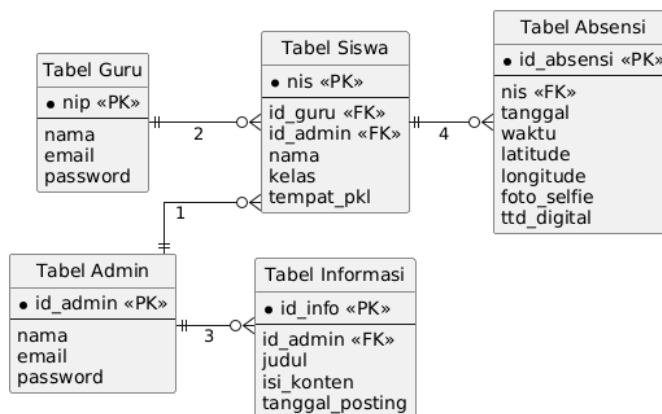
Tabel Guru
• nip «PK»
nama
email
password

Tabel Siswa
• nis «PK»
id_guru «FK»
id_admin «FK»
nama
kelas
tempat_pkl

Tabel Absensi
• id_absensi «PK»
nis «FK»
tanggal
waktu
latitude
longitude
foto_selfie
ttd_digital

2

4

1

Tabel Admin
• id_admin «PK»
nama
email
password

3

Tabel Informasi
• id_info «PK»
id_admin «FK»
judul
isi_konten
tanggal_posting